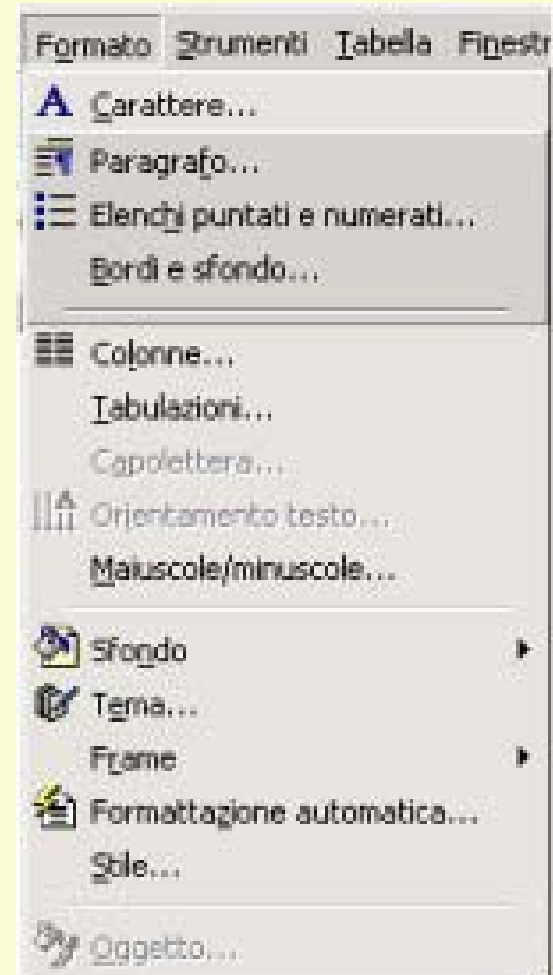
Formato Strumenti Tabella Finestr

Carattere...
Paragrafo...
Elenchi puntati e numerati...
Bordi e sfondo...

Colonne...
Tabulazioni...
Capolettera...
Orientamento testo...
Maiuscole/minuscole...

Sfondo
Tema...
Frame
Formattazione automatica...
Stile...

Oggetto...